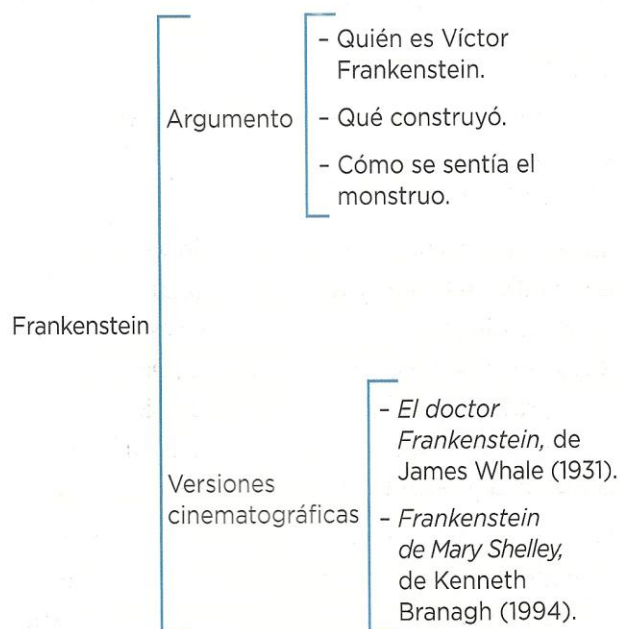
Frankenstein

Argumento

- Quién es Víctor Frankenstein.

- Qué construyó.

- Cómo se sentía el monstruo.

Versiones cinematográficas

- *El doctor Frankenstein,* de James Whale (1931).

- *Frankenstein de Mary Shelley,* de Kenneth Branagh (1994).